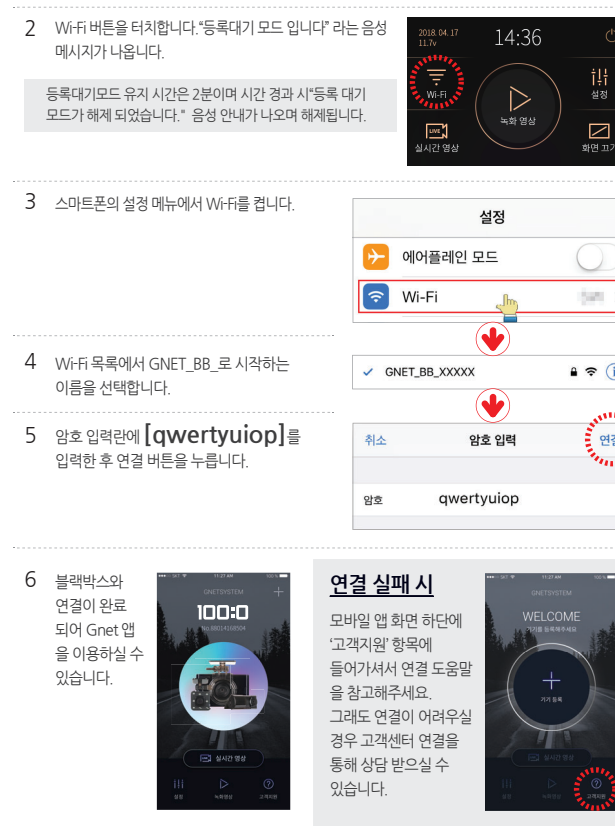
2 Wi-Fi 버튼을 터치합니다."등록대기 모드 입니다" 라는 음성 메시지가 나옵니다.

등록대기모드 유지 시간은 2분이며 시간 경과 시"등록 대기 모드가 해제 되었습니다." 음성 안내가 나오며 해제됩니다.

2018. 04. 17
11.7v
14:36
Wi-Fi
녹화 영상
설정
LIVE
실시간 영상
화면 고기

3 스마트폰의 설정 메뉴에서 Wi-Fi를 켭니다.

설정
에어플레인 모드
Wi-Fi

4 Wi-Fi 목록에서 GNET_BB_로 시작하는 이름을 선택합니다.

GNET_BB_XXXXX

5 암호 입력란에 [qwertyuiop]를 입력한 후 연결 버튼을 누릅니다.

취소
암호 입력
연결
암호
qwertyuiop

6 블랙박스와 연결이 완료 되어 Gnet 앱을 이용하실 수 있습니다.

GNETSYSTEM
100:0
실시간 영상
설정
녹화영상
고객지원

연결 실패 시

모바일 앱 화면 하단에 '고객지원' 항목에 들어가셔서 연결 도움말을 참고해주세요.
그래도 연결이 어려우실 경우 고객센터 연결을 통해 상담 받으실 수 있습니다.

WELCOME
기기 등록
실시간 영상
설정
녹화영상
고객지원